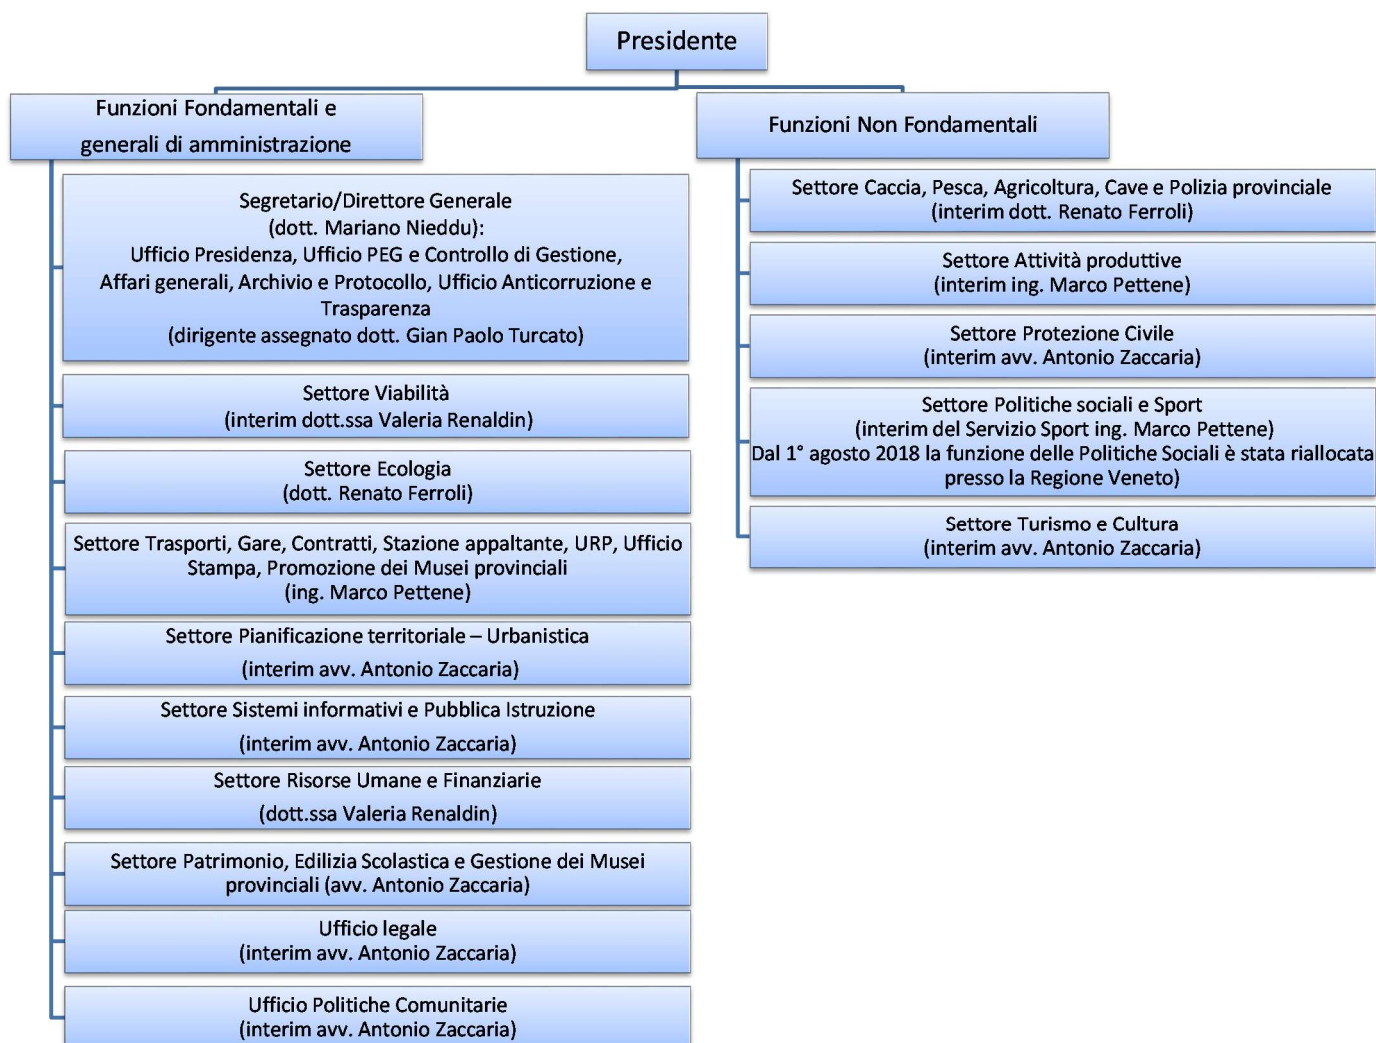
Presidente

Funzioni Fondamentali e generali di amministrazione

Segretario/Direttore Generale
(dott. Mariano Nieddu):
Ufficio Presidenza, Ufficio PEG e Controllo di Gestione, Affari generali, Archivio e Protocollo, Ufficio Anticorruzione e Trasparenza
(dirigente assegnato dott. Gian Paolo Turcato)

Settore Viabilità
(interim dott.ssa Valeria Renaldin)

Settore Ecologia
(dott. Renato Ferroli)

Settore Trasporti, Gare, Contratti, Stazione appaltante, URP, Ufficio Stampa, Promozione dei Musei provinciali
(ing. Marco Pettene)

Settore Pianificazione territoriale – Urbanistica
(interim avv. Antonio Zaccaria)

Settore Sistemi informativi e Pubblica Istruzione
(interim avv. Antonio Zaccaria)

Settore Risorse Umane e Finanziarie
(dott.ssa Valeria Renaldin)

Settore Patrimonio, Edilizia Scolastica e Gestione dei Musei provinciali (avv. Antonio Zaccaria)

Ufficio legale
(interim avv. Antonio Zaccaria)

Ufficio Politiche Comunitarie
(interim avv. Antonio Zaccaria)

Funzioni Non Fondamentali

Settore Caccia, Pesca, Agricoltura, Cave e Polizia provinciale
(interim dott. Renato Ferroli)

Settore Attività produttive
(interim ing. Marco Pettene)

Settore Protezione Civile
(interim avv. Antonio Zaccaria)

Settore Politiche sociali e Sport
(interim del Servizio Sport ing. Marco Pettene)
Dal 1° agosto 2018 la funzione delle Politiche Sociali è stata riallocata presso la Regione Veneto)

Settore Turismo e Cultura
(interim avv. Antonio Zaccaria)